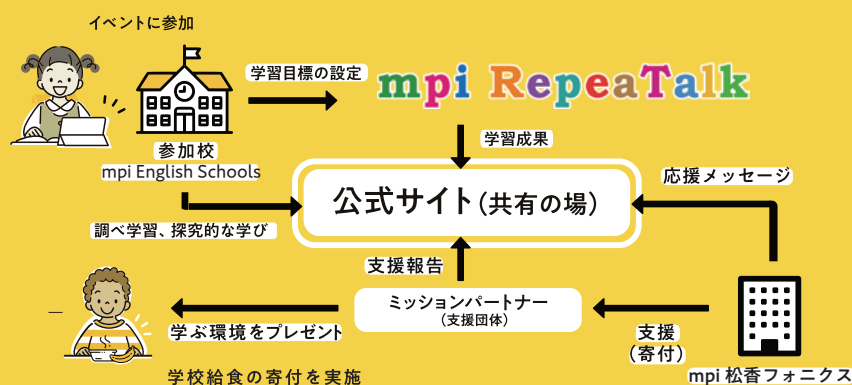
イベントに参加

学習目標の設定

mpi RepeaTalk

参加校
mpi English Schools

学習成果

応援メッセージ

公式サイト(共有の場)

調べ学習、探究的な学び

支援報告

ミッションパートナー
(支援団体)

学ぶ環境をプレゼント

支援
(寄付)

学校給食の寄付を実施

mpi 松香フォニクス